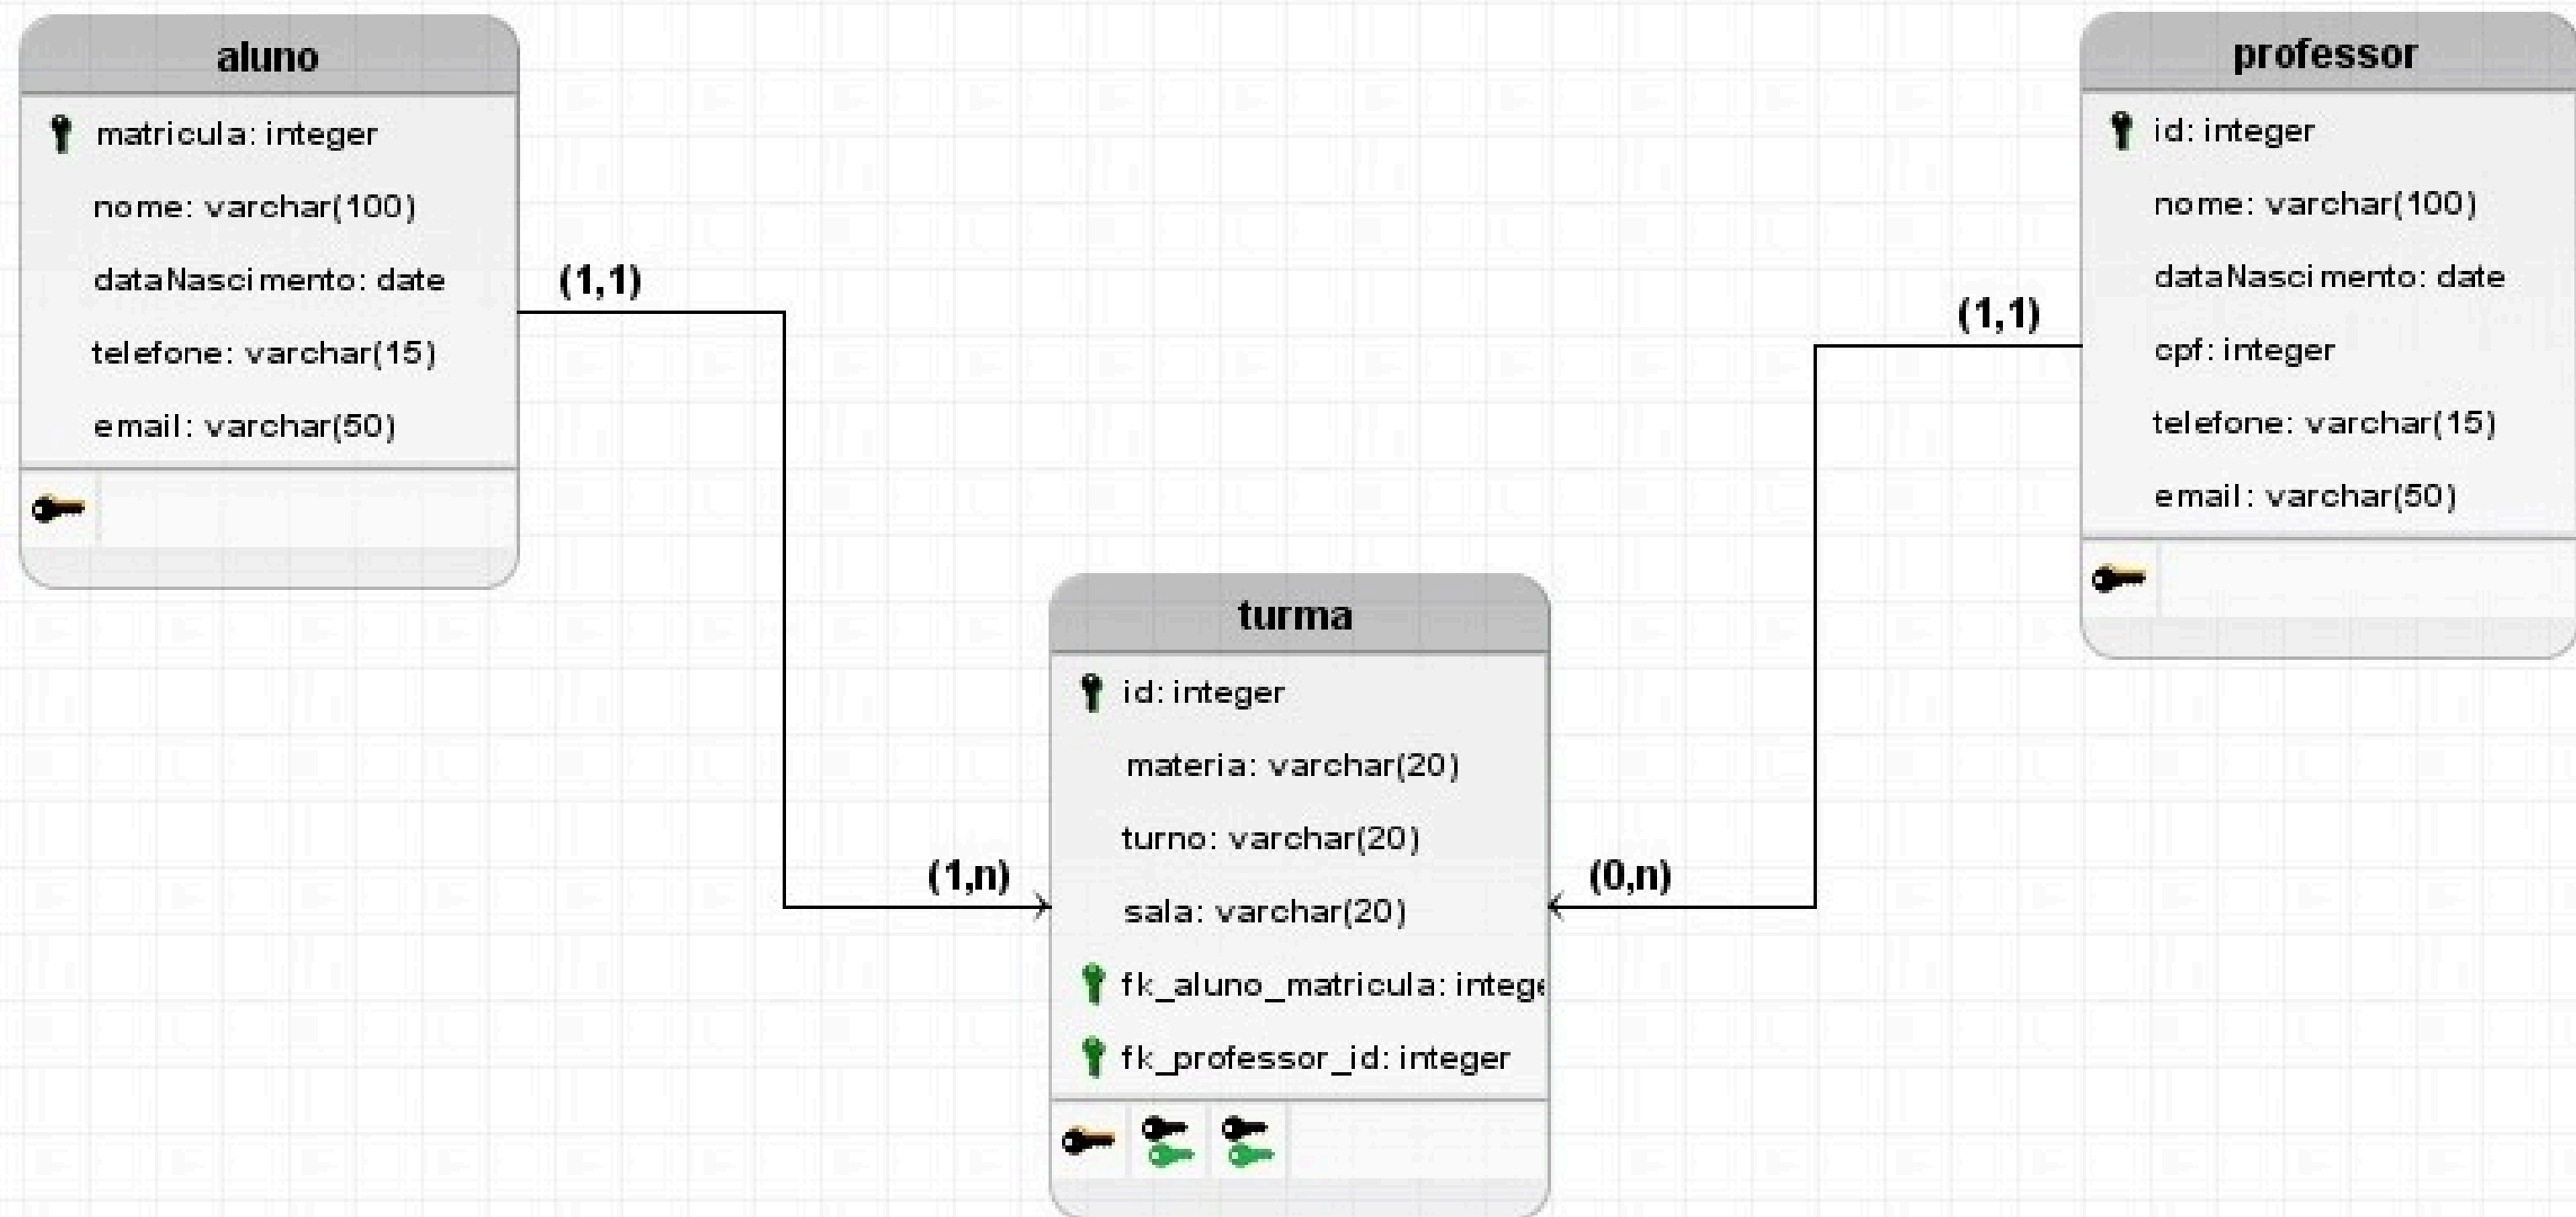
aluno

matricula: integer
nome: varchar(100)
dataNascimento: date
telefone: varchar(15)
email: varchar(50)

(1,1)

professor

id: integer
nome: varchar(100)
dataNascimento: date
cpf: integer
telefone: varchar(15)
email: varchar(50)

(1,1)

turma

id: integer
materia: varchar(20)
turno: varchar(20)
sala: varchar(20)
fk_aluno_matricula: intege
fk_professor_id: integer

(1,n)

(0,n)